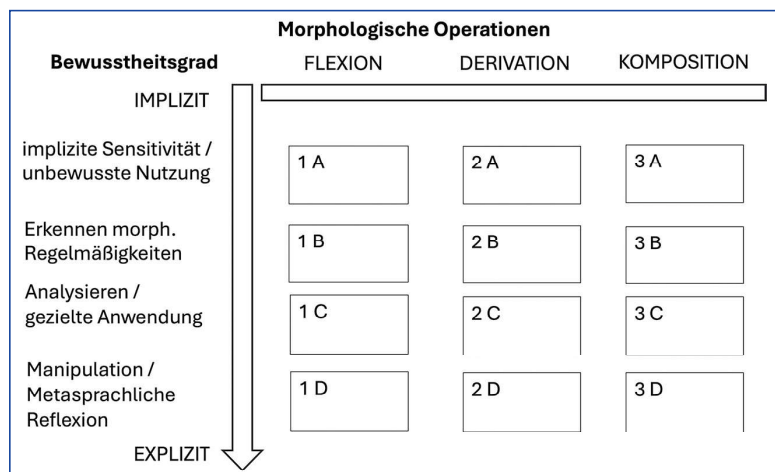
| Bewusstheitsgrad | Morphologische Operationen | | |
|---|---|---|---|
| | FLEXION | DERIVATION | KOMPOSITION |
| IMPLIZIT | | | |
| implizite Sensitivität / unbewusste Nutzung | 1 A | 2 A | 3 A |
| Erkennen morph. Regelmäßigkeiten | 1 B | 2 B | 3 B |
| Analysieren / gezielte Anwendung | 1 C | 2 C | 3 C |
| Manipulation / Metasprachliche Reflexion | 1 D | 2 D | 3 D |
| EXPLIZIT | | | |